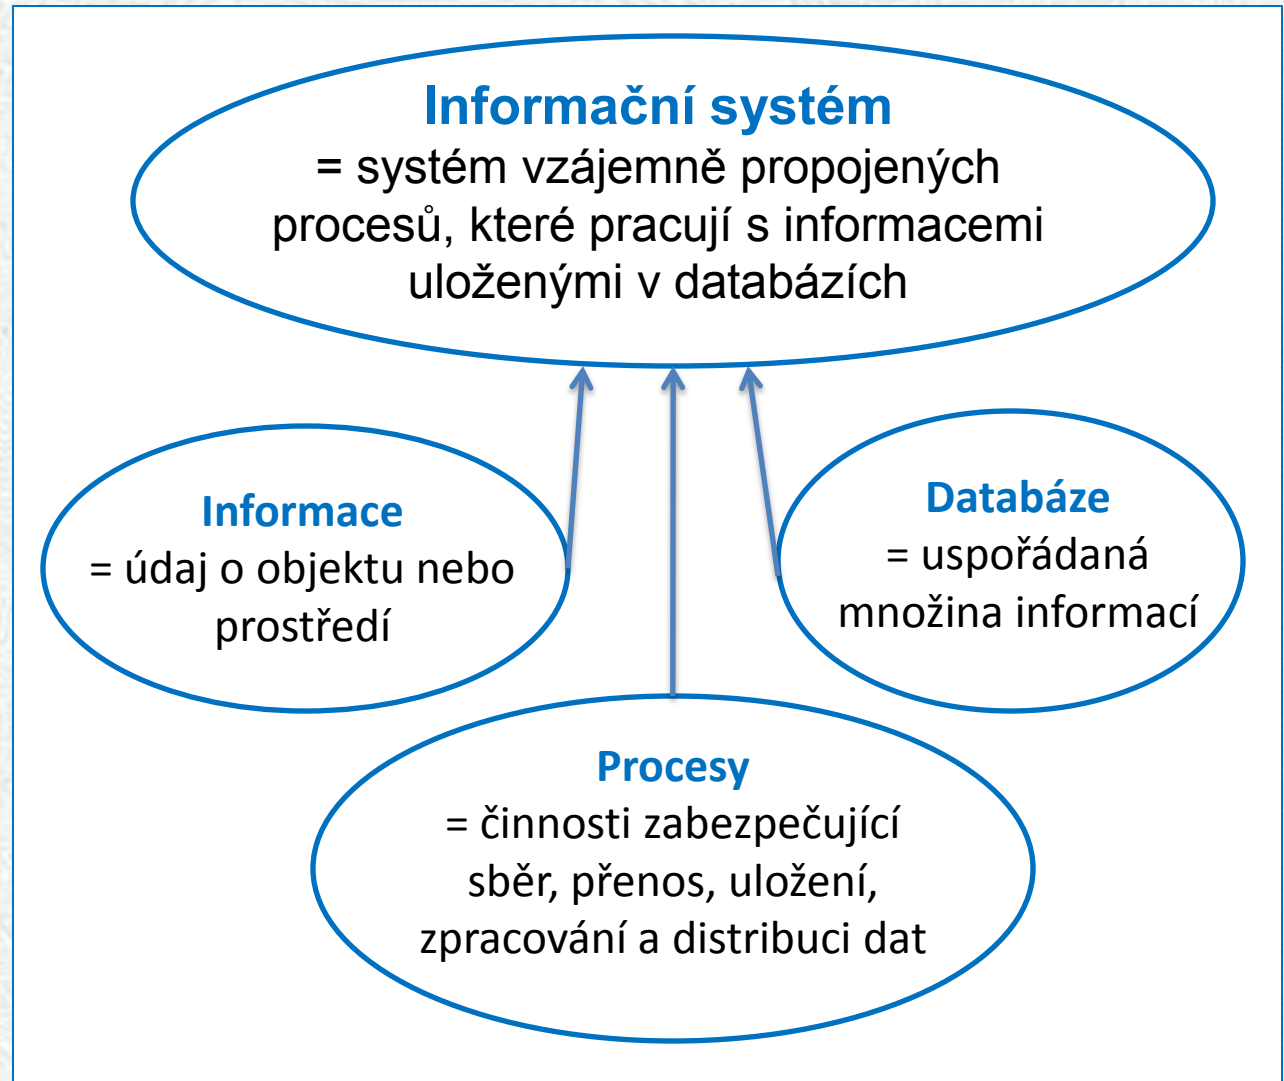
Informační systém
= systém vzájemně propojených procesů, které pracují s informacemi uloženými v databázích

Informace
= údaj o objektu nebo prostředí

Databáze
= uspořádaná množina informací

Procesy
= činnosti zabezpečující sběr, přenos, uložení, zpracování a distribuci dat